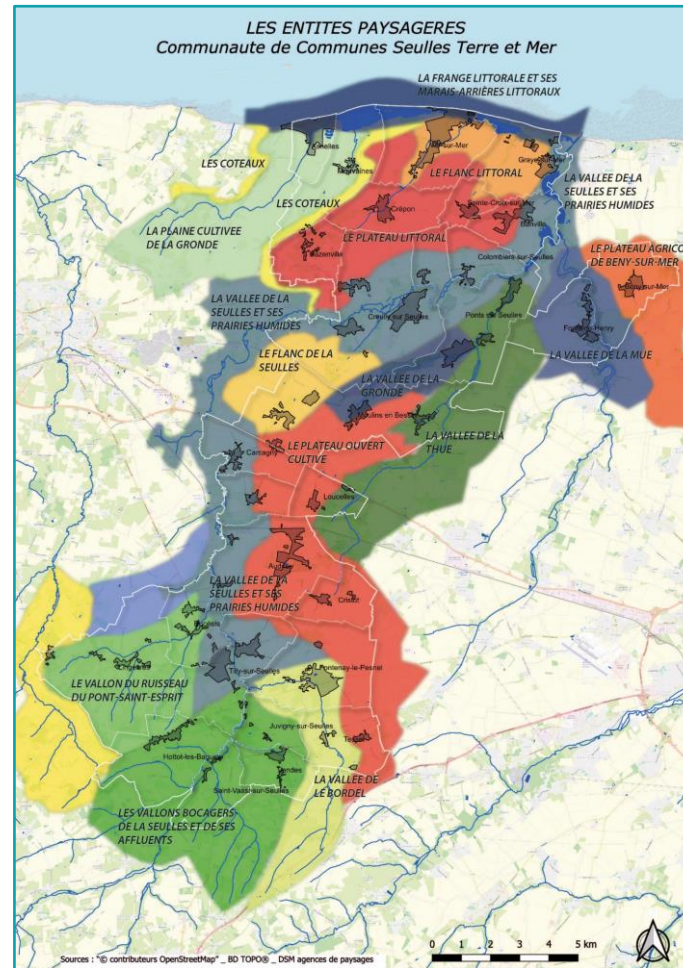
LES ENTITES PAYSAGERES
Communaute de Communes Seulles Terre et Mer

LA FRANGE LITTORALE ET SES MARAIS ARRIÈRES LITTORAUX

LES COTEAUX

LE FLANC LITTORAL

LA VALLEE DE LA SEULLES ET SES PRAIRIES HUMIDES

LES COTEAUX

LA PLAINE CULTIVEE DE LA GRONDE

LE PLATEAU LITTORAL

LE PLATEAU AGRICO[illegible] DE BENY-SUR-MER

LA VALLEE DE LA SEULLES ET SES PRAIRIES HUMIDES

LA VALLEE DE LA MUE

LE FLANC DE LA SEULLES

LA VALLEE DE LA GRONDE

LA VALLEE DE LA THUE

LE PLATEAU OUVERT CULTIVE

LA VALLEE DE LA SEULLES ET SES PRAIRIES HUMIDES

LE VALLON DU RUISSEAU DU PONT-SAINT-ESPRIT

LA VALLEE DE LE BORDEL

LES VALLONS BOCAGERS DE LA SEULLES ET DE SES AFFLUENTS

Graye-sur-Mer
Crépon
Colombiers-sur-Seulles
Creully sur Seulles
Ponts sur Seulles
Moulins en Bessin
Loucelles
Audrieu
Cristot
Tilly-sur-Seulles
Fontenay-le-Pesnel
Juvigny-sur-Seulles
Hottot-les-Bagues
Saint-Vaast-sur-Seulles
Cartigny
Thaon

Sources : "© contributeurs OpenStreetMap" _ BD TOPO® _ DSM agences de paysages

0 1 2 3 4 5 km